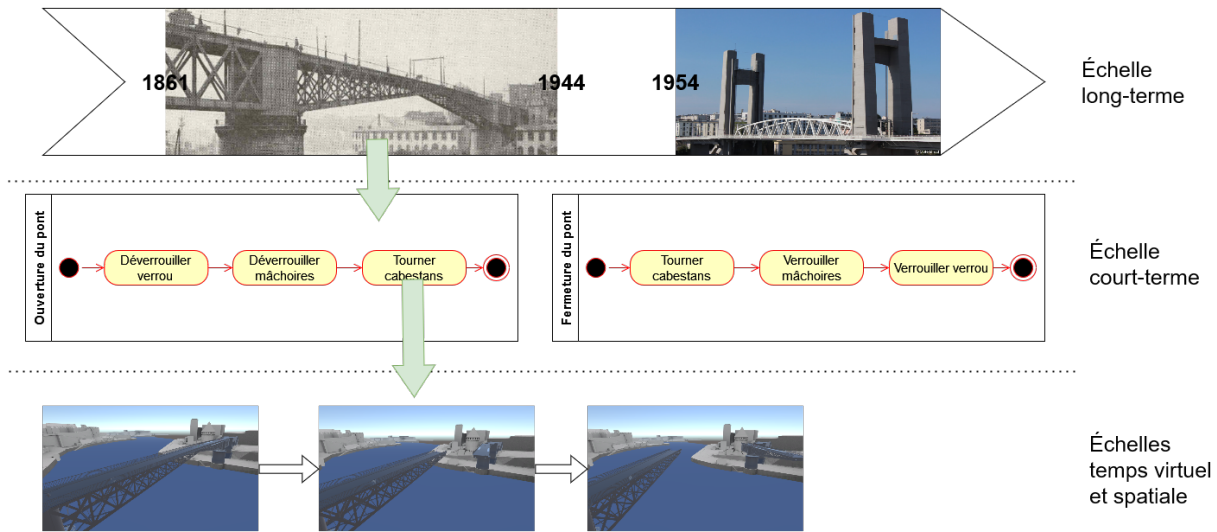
1861

1944

1954

Échelle long-terme

Ouverture du pont

Déverrouiller verrou

Déverrouiller mâchoires

Tourner cabestans

Fermeture du pont

Tourner cabestans

Verrouiller mâchoires

Verrouiller verrou

Échelle court-terme

Échelles temps virtuel et spatiale